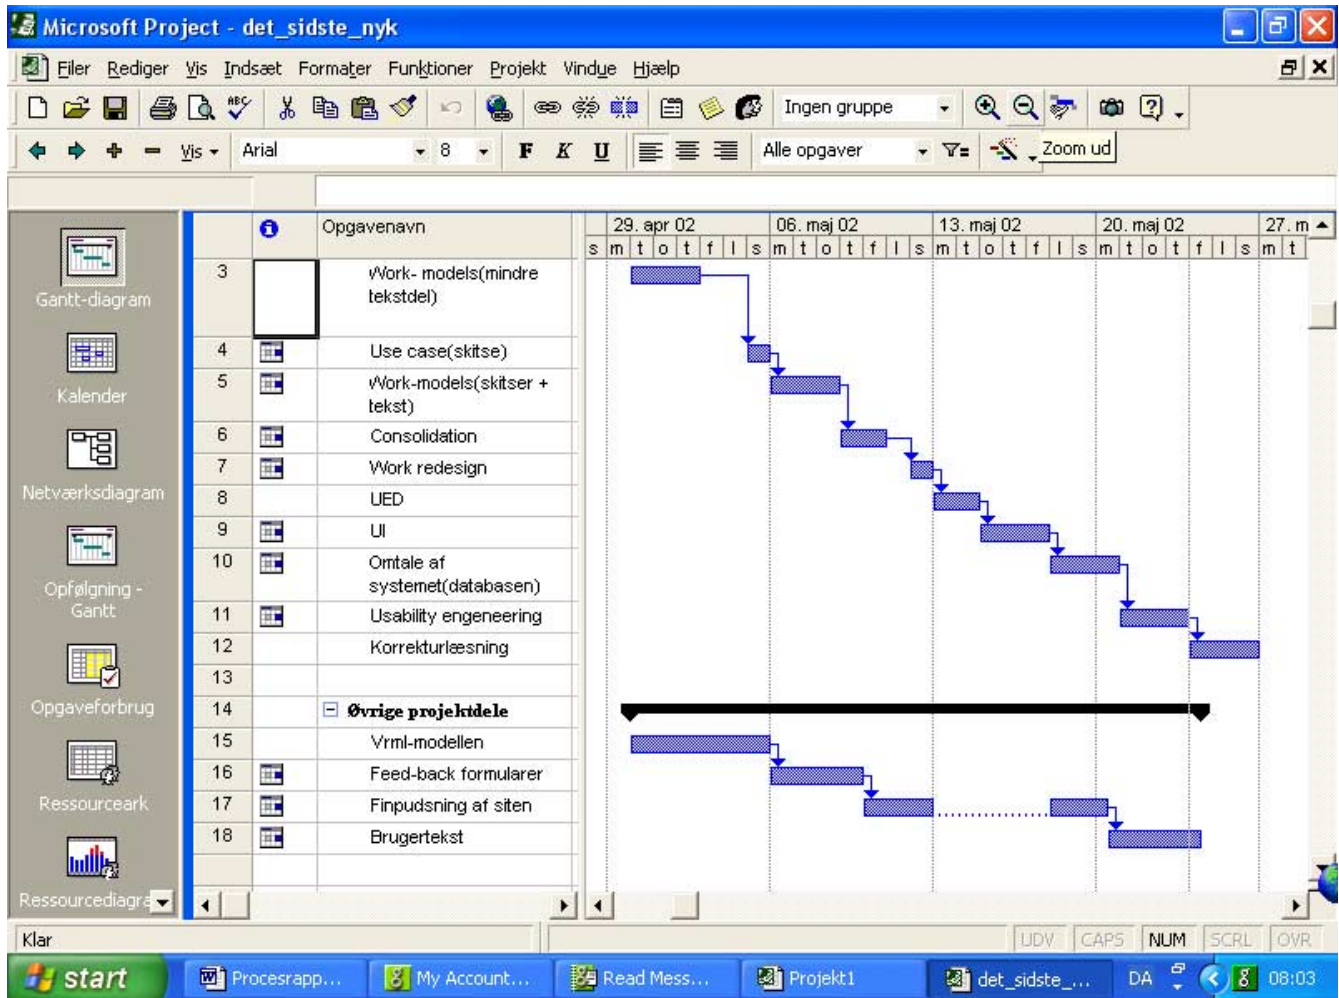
Microsoft Project - det_sidste_nyk

Filer Rediger Vis Indsæt Formater Funktioner Projekt Vindue Hjælp

Ingen gruppe

Vis Arial 8 F K U Alle opgaver Zoom ud

Gantt-diagram
Kalender
Netværksdiagram
Opfølgning - Gantt
Opgaveforbrug
Ressourceark
Ressourcediagra

| | | Opgavenavn |
|---|---|---|
| 3 | | Work- models(mindre tekstdel) |
| 4 | | Use case(skitse) |
| 5 | | Work-models(skitser + tekst) |
| 6 | | Consolidation |
| 7 | | Work redesign |
| 8 | | UED |
| 9 | | UI |
| 10 | | Omtale af systemet(databasen) |
| 11 | | Usability engeneering |
| 12 | | Korrekturlæsning |
| 13 | | |
| 14 | | Øvrige projektdele |
| 15 | | Vrml-modellen |
| 16 | | Feed-back formularer |
| 17 | | Finpudsning af siten |
| 18 | | Brugertekst |

29. apr 02 06. maj 02 13. maj 02 20. maj 02 27. m
s m t o t f l s m t o t f l s m t o t f l s m t o t f l s m t

Klar UDV CAPS NUM SCRL OVR

start Procesrapp... My Account... Read Mess... Projekt1 det_sidste_... DA 08:03